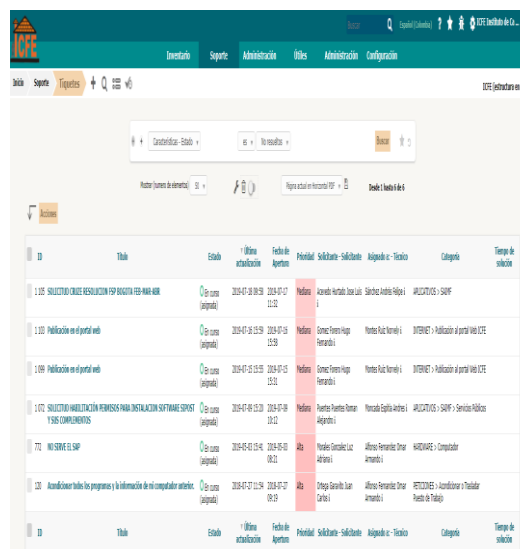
ICFE

Buscar Español (Colombia) ICFE Instituto de Co...

Inventario Soporte Administración Útiles Administración Configuración

Inicio Soporte Tiquetes

ICFE (estructura en

Características - Estado es No resultados Buscar

Mostrar (número de elementos) 50 Página actual en Horizontal PDF Desde 1 hasta 6 de 6

Acciones

| ID | Título | Estado | Última actualización | Fecha de Apertura | Prioridad | Solicitante - Solicitante | Asignado a: - Técnico | Categoría | Tiempo de solución |
|---|---|---|---|---|---|---|---|---|---|
| 1 105 | SOLICITUD CRUCE RESOLUCION FSP BOGOTA FEB-MAR-ABR | En curso (asignada) | 2018-07-26 08:58 | 2018-07-17 11:32 | Mediana | Acevedo Hurtado Jose Luis | Sánchez Andrés Felipe | APLICATIVOS > SARMF | |
| 1 103 | Publicación en el portal web | En curso (asignada) | 2018-07-16 15:59 | 2018-07-16 15:58 | Mediana | Gomez Forero Hugo Fernando | Montes Ruiz Nomely | INTERNET > Publicación al portal Web ICFE | |
| 1 099 | Publicación en el portal web | En curso (asignada) | 2018-07-15 15:55 | 2018-07-15 15:21 | Mediana | Gomez Forero Hugo Fernando | Montes Ruiz Nomely | INTERNET > Publicación al portal Web ICFE | |
| 1 072 | SOLICITUD HABILITACIÓN PERMISOS PARA INSTALACION SOFTWARE SIPOST Y SUS COMPLEMENTOS | En curso (asignada) | 2018-07-09 15:20 | 2018-07-09 15:12 | Mediana | Puentes Puentes Roman Alejandro | Moncada Espitia Andres | APLICATIVOS > SARMF > Servicios Públicos | |
| 772 | NO SIRVE EL SAP | En curso (asignada) | 2018-05-03 15:41 | 2018-05-03 08:21 | Alta | Morales Gonzalez Luz Adriana | Alfonso Fernandez Omar Armando | HARDWARE > Computador | |
| 130 | Acondicionar todos los programas y la información de mi computador anterior. | En curso (asignada) | 2018-07-27 11:54 | 2018-07-27 09:19 | Alta | Ortega Garavito Juan Carlos | Alfonso Fernandez Omar Armando | PETICIONES > Acondicionar o Trasladar Puesto de Trabajo | |
| ID | Título | Estado | Última actualización | Fecha de Apertura | Prioridad | Solicitante - Solicitante | Asignado a: - Técnico | Categoría | Tiempo de solución |